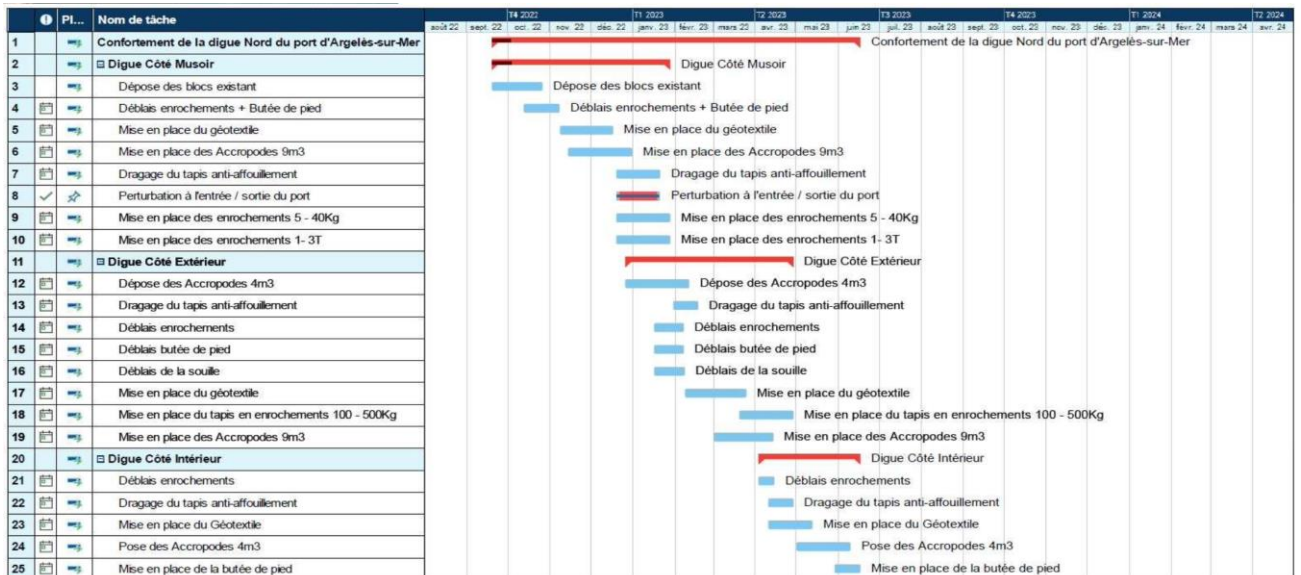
|  | ❶ | Pl... | Nom de tâche |
|---|---|---|---|
| 1 |  |  | Confortement de la digue Nord du port d'Argelès-sur-Mer |
| 2 |  |  | ⊟ Digue Côté Musoir |
| 3 |  |  | Dépose des blocs existant |
| 4 |  |  | Déblais enrochements + Butée de pied |
| 5 |  |  | Mise en place du géotextile |
| 6 |  |  | Mise en place des Accropodes 9m3 |
| 7 |  |  | Dragage du tapis anti-affouillement |
| 8 | ✓ |  | Perturbation à l'entrée / sortie du port |
| 9 |  |  | Mise en place des enrochements 5 - 40Kg |
| 10 |  |  | Mise en place des enrochements 1- 3T |
| 11 |  |  | ⊟ Digue Côté Extérieur |
| 12 |  |  | Dépose des Accropodes 4m3 |
| 13 |  |  | Dragage du tapis anti-affouillement |
| 14 |  |  | Déblais enrochements |
| 15 |  |  | Déblais butée de pied |
| 16 |  |  | Déblais de la souille |
| 17 |  |  | Mise en place du géotextile |
| 18 |  |  | Mise en place du tapis en enrochements 100 - 500Kg |
| 19 |  |  | Mise en place des Accropodes 9m3 |
| 20 |  |  | ⊟ Digue Côté Intérieur |
| 21 |  |  | Déblais enrochements |
| 22 |  |  | Dragage du tapis anti-affouillement |
| 23 |  |  | Mise en place du Géotextile |
| 24 |  |  | Pose des Accropodes 4m3 |
| 25 |  |  | Mise en place de la butée de pied |

T4 2022 | T1 2023 | T2 2023 | T3 2023 | T4 2023 | T1 2024 | T2 2024
août 22 | sept. 22 | oct. 22 | nov. 22 | déc. 22 | janv. 23 | févr. 23 | mars 23 | avr. 23 | mai 23 | juin 23 | juil. 23 | août 23 | sept. 23 | oct. 23 | nov. 23 | déc. 23 | janv. 24 | févr. 24 | mars 24 | avr. 24

Confortement de la digue Nord du port d'Argelès-sur-Mer
Digue Côté Musoir
Dépose des blocs existant
Déblais enrochements + Butée de pied
Mise en place du géotextile
Mise en place des Accropodes 9m3
Dragage du tapis anti-affouillement
Perturbation à l'entrée / sortie du port
Mise en place des enrochements 5 - 40Kg
Mise en place des enrochements 1- 3T
Digue Côté Extérieur
Dépose des Accropodes 4m3
Dragage du tapis anti-affouillement
Déblais enrochements
Déblais butée de pied
Déblais de la souille
Mise en place du géotextile
Mise en place du tapis en enrochements 100 - 500Kg
Mise en place des Accropodes 9m3
Digue Côté Intérieur
Déblais enrochements
Dragage du tapis anti-affouillement
Mise en place du Géotextile
Pose des Accropodes 4m3
Mise en place de la butée de pied